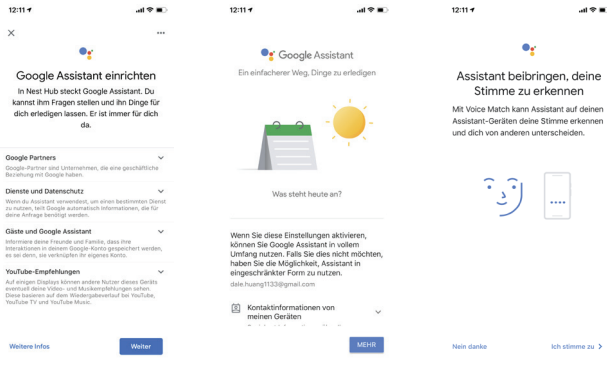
12:11

Google Assistant einrichten

In Nest Hub steckt Google Assistant. Du kannst ihm Fragen stellen und ihn Dinge für dich erledigen lassen. Er ist immer für dich da.

Google Partners
Google-Partner sind Unternehmen, die eine geschäftliche Beziehung mit Google haben.

Dienste und Datenschutz
Wenn du Assistant verwendest, um einen bestimmten Dienst zu nutzen, teilt Google automatisch Informationen, die für deine Anfrage benötigt werden.

Gäste und Google Assistant
Informiere deine Freunde und Familie, dass ihre Interaktionen in deinem Google-Konto gespeichert werden, es sei denn, sie verknüpfen ihr eigenes Konto.

YouTube-Empfehlungen
Auf einigen Displays können andere Nutzer dieses Geräts eventuell deine Video- und Musikempfehlungen sehen. Diese basieren auf dem Wiedergabeverlauf bei YouTube, YouTube TV und YouTube Music.

Weitere Infos
Weiter

12:11

Google Assistant
Ein einfacherer Weg, Dinge zu erledigen

Was steht heute an?

Wenn Sie diese Einstellungen aktivieren, können Sie Google Assistant in vollem Umfang nutzen. Falls Sie dies nicht möchten, haben Sie die Möglichkeit, Assistant in eingeschränkter Form zu nutzen.

dale.huang1133@gmail.com

Kontaktinformationen von meinen Geräten

MEHR

12:11

Assistant beibringen, deine Stimme zu erkennen

Mit Voice Match kann Assistant auf deinen Assistant-Geräten deine Stimme erkennen und dich von anderen unterscheiden.

Nein danke
Ich stimme zu